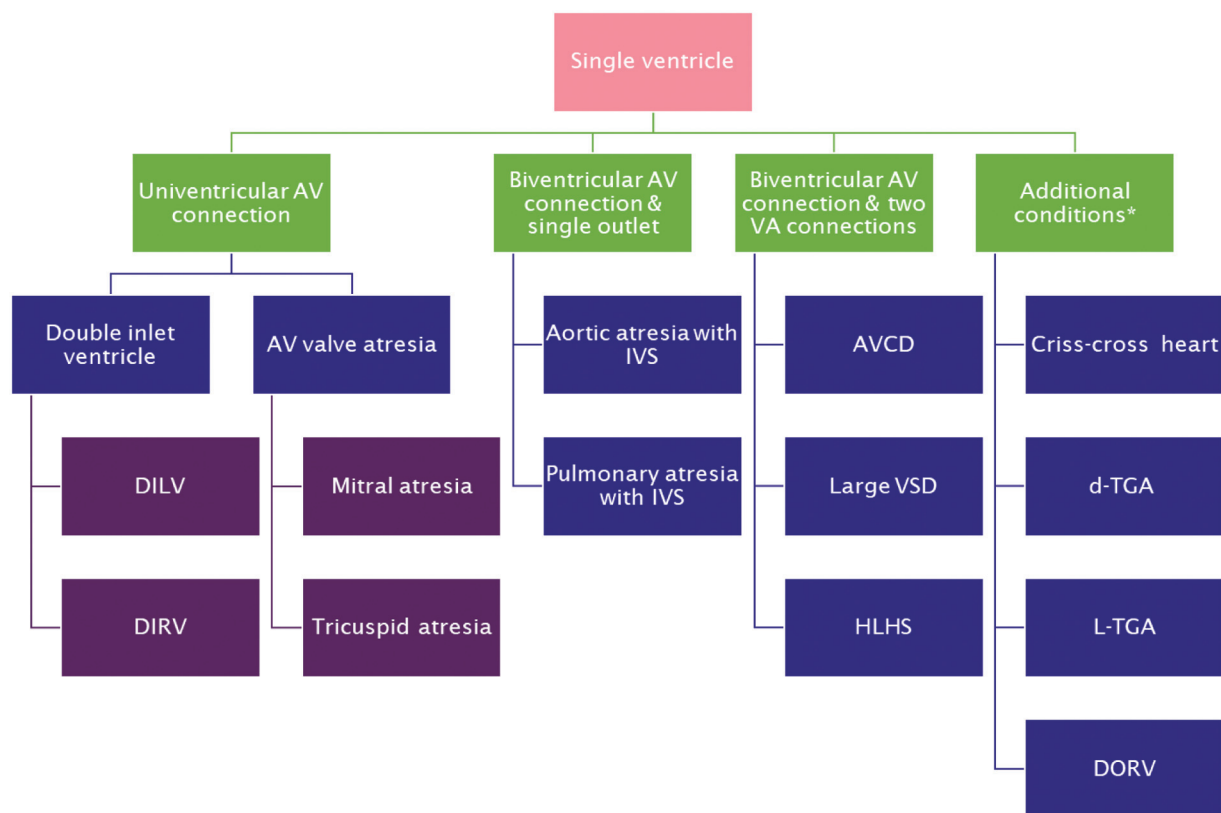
Single ventricle

Univentricular AV connection

Double inlet ventricle

DILV

DIRV

AV valve atresia

Mitral atresia

Tricuspid atresia

Biventricular AV connection & single outlet

Aortic atresia with IVS

Pulmonary atresia with IVS

Biventricular AV connection & two VA connections

AVCD

Large VSD

HLHS

Additional conditions*

Criss-cross heart

d-TGA

L-TGA

DORV